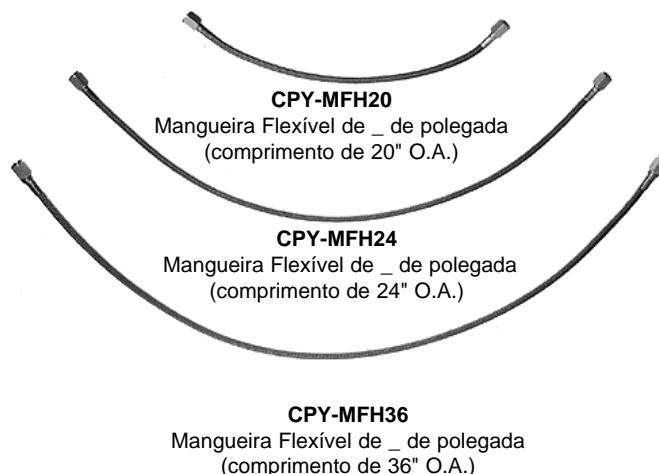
CPY-MFH20
Mangueira Flexível de _ de polegada
(comprimento de 20" O.A.)

CPY-MFH24
Mangueira Flexível de _ de polegada
(comprimento de 24" O.A.)

CPY-MFH36
Mangueira Flexível de _ de polegada
(comprimento de 36" O.A.)